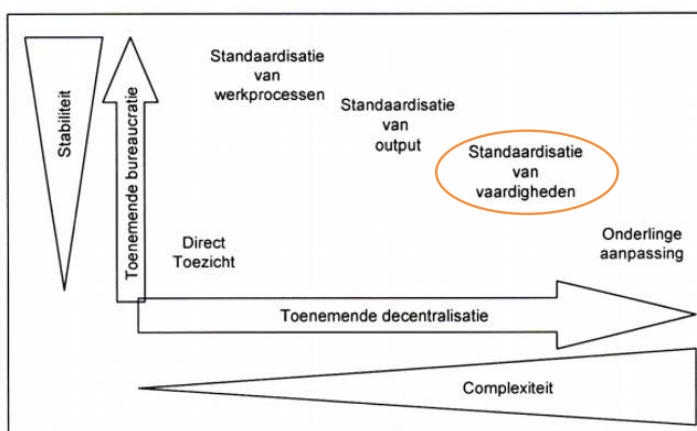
Stabiliteit

Toenemende bureaucratie

Standaardisatie van werkprocessen

Standaardisatie van output

Standaardisatie van vaardigheden

Direct Toezicht

Onderlinge aanpassing

Toenemende decentralisatie

Complexiteit